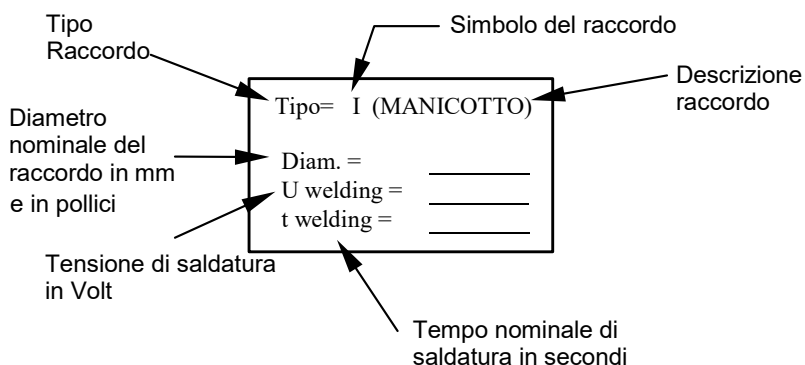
Tipo Raccordo

Simbolo del raccordo

Descrizione raccordo

Diametro nominale del raccordo in mm e in pollici

Tipo= I (MANICOTTO)

Diam. = ______
U welding = ______
t welding = ______

Tensione di saldatura in Volt

Tempo nominale di saldatura in secondi